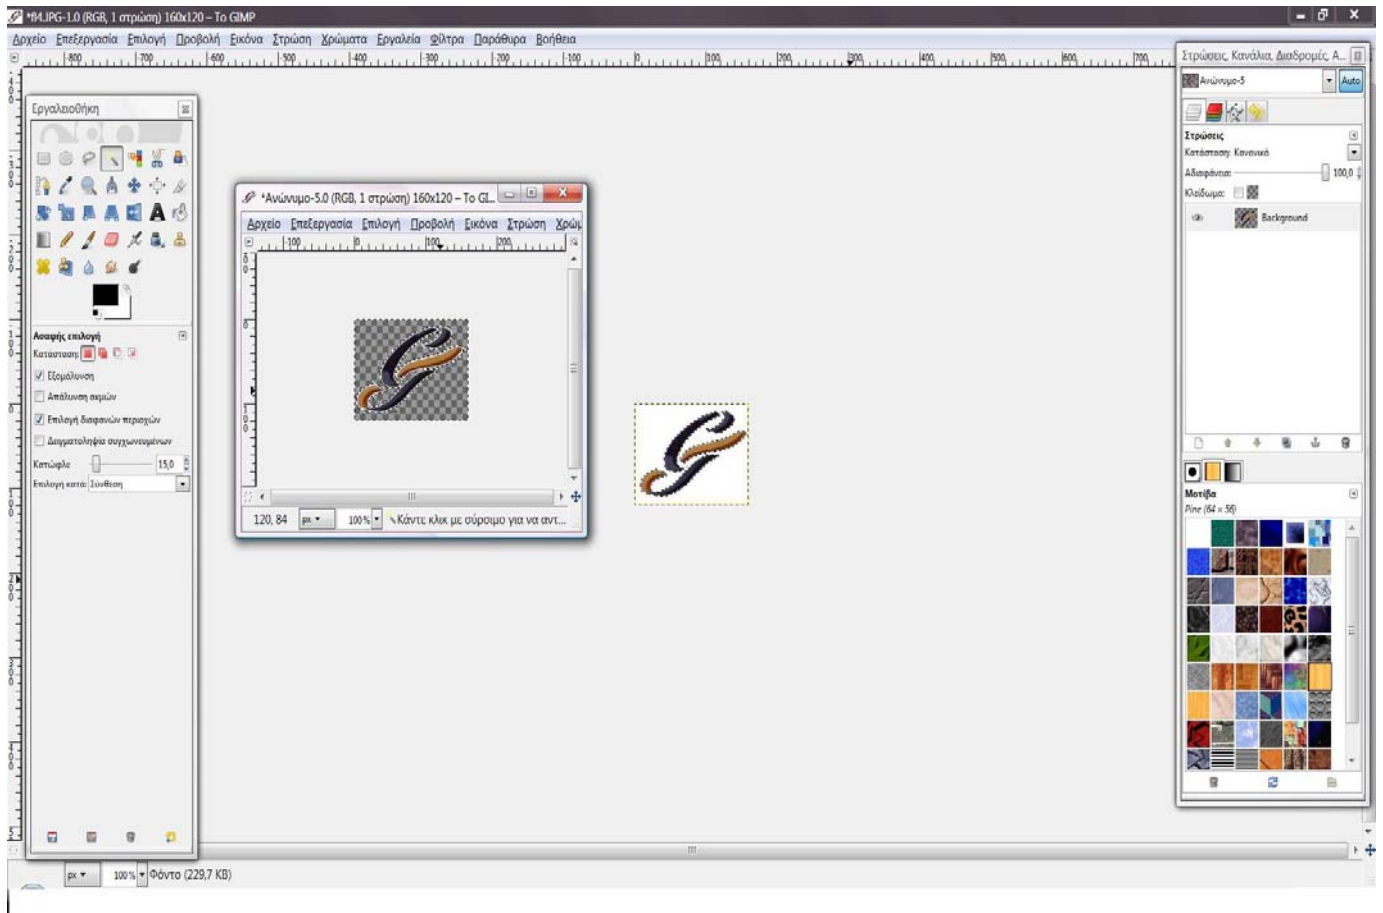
*B4.JPG-1.0 (RGB, 1 στρώση) 160x120 – Το GIMP

Αρχείο Επεξεργασία Επιλογή Προβολή Εικόνα Στρώση Χρώματα Εργαλεία Φίλτρα Παράθυρα Βοήθεια

Εργαλειοθήκη

Ασαφής επιλογή
Κατάσταση:
Εξομάλυνση
Απάλυνση ακμών
Επιλογή διαφανών περιοχών
Δειγματοληψία συγχωνευμένων
Κατώφλι 15,0
Επιλογή κατά: Σύνθεση

*Ανώνυμο-5.0 (RGB, 1 στρώση) 160x120 – Το GI...
Αρχείο Επεξεργασία Επιλογή Προβολή Εικόνα Στρώση Χρώμ
120, 84 px 100% Κάντε κλικ με σύρσιμο για να αντ...

Στρώσεις, Κανάλια, Διαδρομές, Α...
Ανώνυμο-5
Auto
Στρώσεις
Κατάσταση: Κανονικό
Αδιαφάνεια: 100,0
Κλείδωμα:
Background

Μοτίβα
Pine (64 × 58)

px 100% Φόντο (229,7 KB)